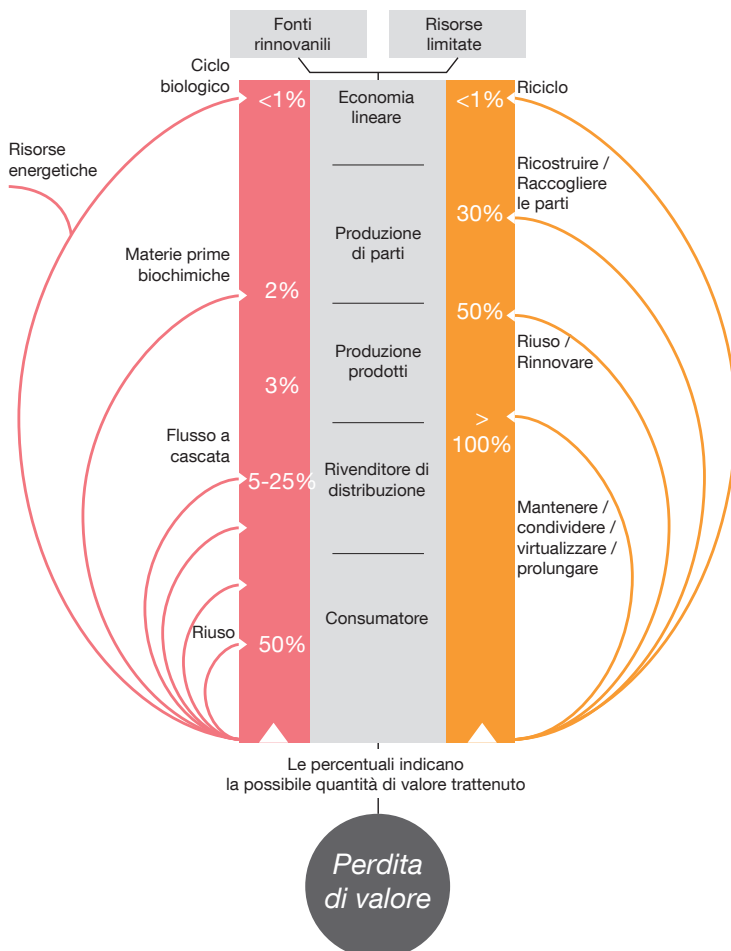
Fonti rinnovanili

Risorse limitate

Ciclo biologico

Risorse energetiche

<1%

Economia lineare

<1%

Riciclo

Ricostruire / Raccogliere le parti

30%

Materie prime biochimiche

Produzione di parti

2%

50%

Riuso / Rinnovare

Produzione prodotti

3%

Flusso a cascata

> 100%

Rivenditore di distribuzione

5-25%

Mantenere / condividere / virtualizzare / prolungare

Consumatore

Riuso

50%

Le percentuali indicano la possibile quantità di valore trattenuto

Perdita di valore